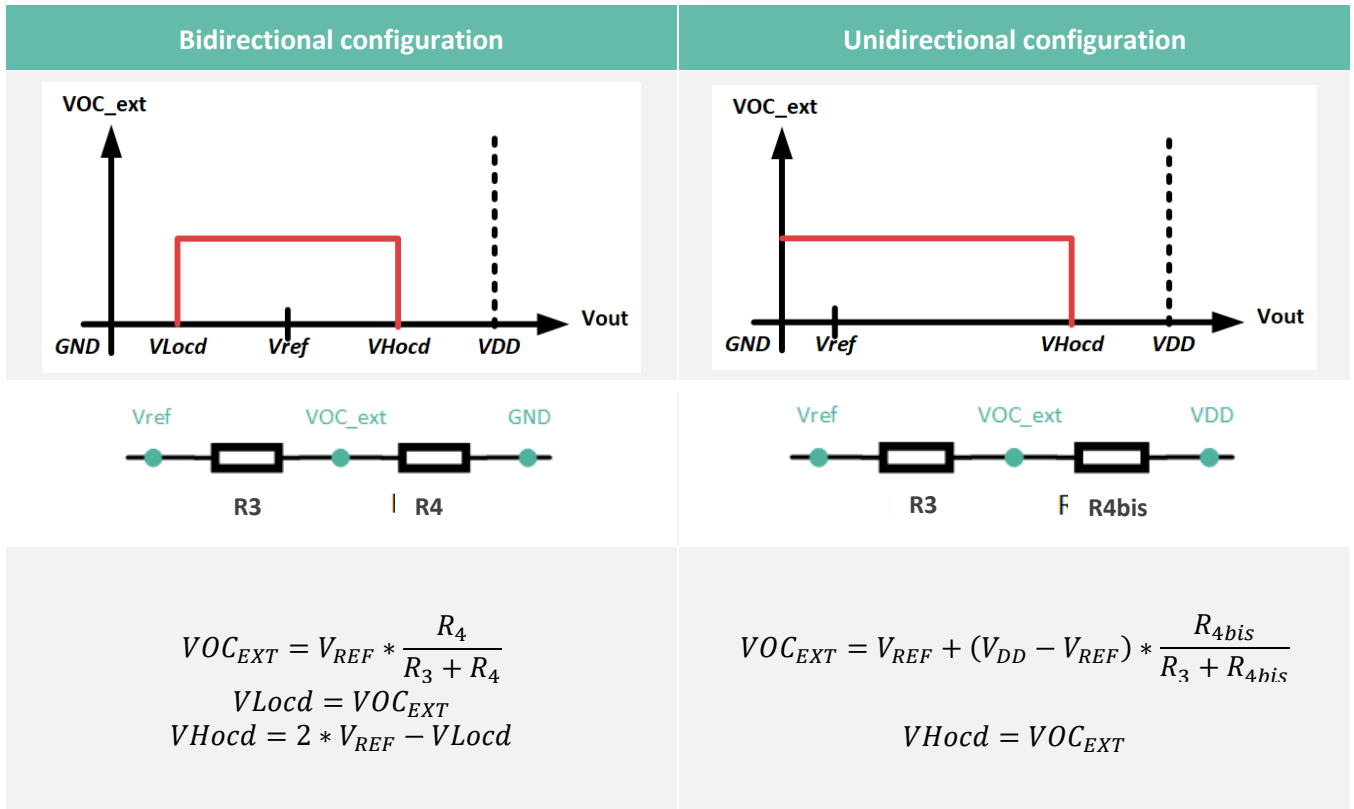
| Bidirectional configuration | Unidirectional configuration |
|---|---|
| VOC_ext<br>Vout<br>GND VLocd Vref VHocd VDD | VOC_ext<br>Vout<br>GND Vref VHocd VDD |
| Vref VOC_ext GND<br>R3 R4 | Vref VOC_ext VDD<br>R3 R4bis |
| $VOC_{EXT} = V_{REF} * \frac{R_4}{R_3 + R_4}$<br>$VLocd = VOC_{EXT}$<br>$VHocd = 2 * V_{REF} - VLocd$ | $VOC_{EXT} = V_{REF} + (V_{DD} - V_{REF}) * \frac{R_{4bis}}{R_3 + R_{4bis}}$<br>$VHocd = VOC_{EXT}$ |